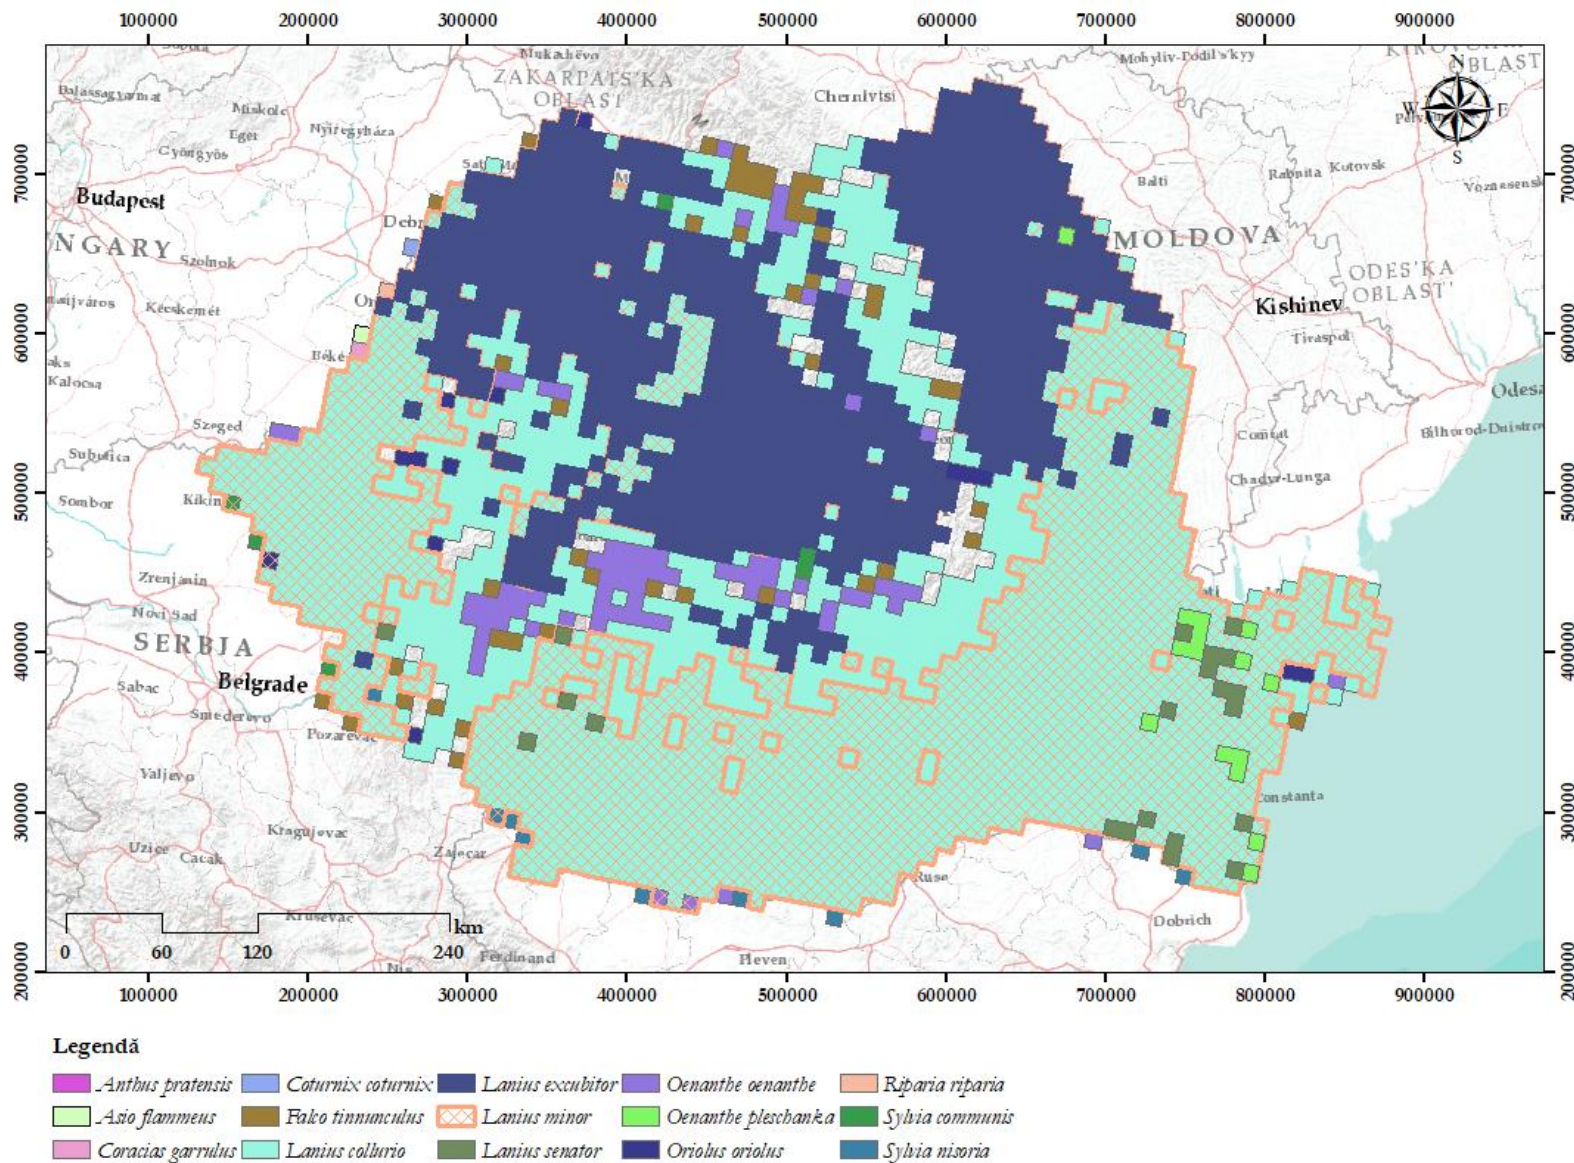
100000 200000 300000 400000 500000 600000 700000 800000 900000

Mukachevo
ZAKARPATS'KA OBLAST'
Mohyliv-Podil's'kyy
KIROVOHRAD OBLAST
Balassagyarmat
Miskolc
Eger
Gyöngyös
Nyiregyháza
Chernivtsi
Budapest
HUNGARY
Szolnok
Debr
Balti
Rabnita
Kotovsk
Voznesensk
MOLDOVA
ODES'KA OBLAST'
Kishinev
Tiraspol
Kecskemét
Békés
Kalocsa
Szeged
Subotica
Sombor
Kikin
Zrenjanin
Novi Sad
SERBIA
Belgrade
Sabac
Smederevo
Pozarevac
Valjevo
Kragujevac
Uzice
Cacak
Zajecar
Krusevac
Nis
Ferdinand
Pleven
Ruse
Dobrich
Constanta
Comrat
Chadyr-Lunga
Bilhorod-Dnistrovs
Odesa
N
S
W
E

700000 600000 500000 400000 300000 200000

0 60 120 240 km

Legendă
Anthus pratensis
Asio flammeus
Coracias garrulus
Coturnix coturnix
Falco tinnunculus
Lanius collurio
Lanius excubitor
Lanius minor
Lanius senator
Oenanthe oenanthe
Oenanthe pleschanka
Oriolus oriolus
Riparia riparia
Sylvia communis
Sylvia nisoria